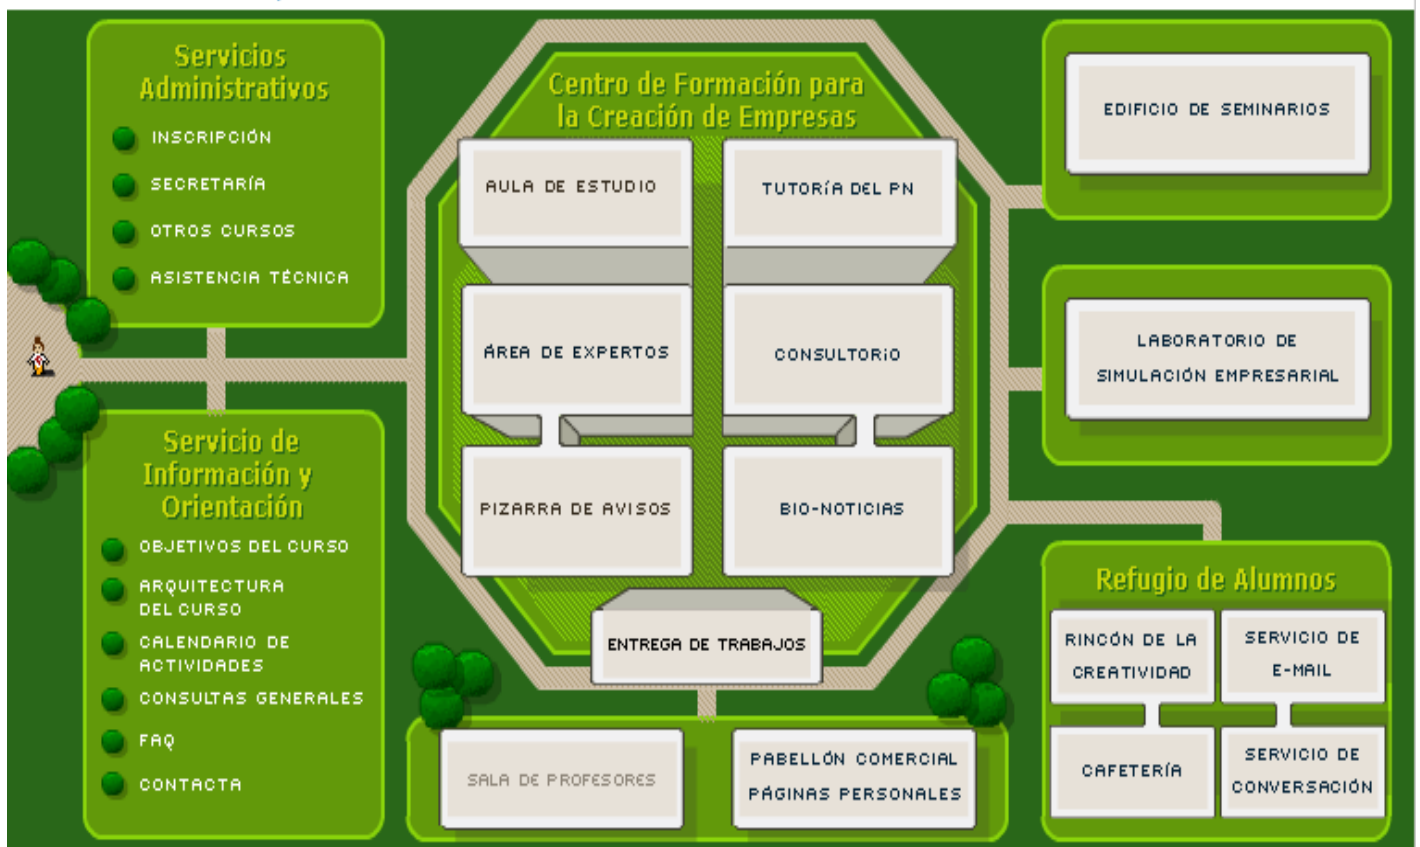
Servicios Administrativos

INSCRIPCIÓN

SECRETARÍA

OTROS CURSOS

ASISTENCIA TÉCNICA

Servicio de Información y Orientación

OBJETIVOS DEL CURSO

ARQUITECTURA DEL CURSO

CALENDARIO DE ACTIVIDADES

CONSULTAS GENERALES

FAQ

CONTACTA

Centro de Formación para la Creación de Empresas

AULA DE ESTUDIO

TUTORÍA DEL PN

ÁREA DE EXPERTOS

CONSULTORIO

PIZARRA DE AVISOS

BIO-NOTICIAS

ENTREGA DE TRABAJOS

SALA DE PROFESORES

PABELLÓN COMERCIAL PÁGINAS PERSONALES

EDIFICIO DE SEMINARIOS

LABORATORIO DE SIMULACIÓN EMPRESARIAL

Refugio de Alumnos

RINCÓN DE LA CREATIVIDAD

SERVICIO DE E-MAIL

CAFETERÍA

SERVICIO DE CONVERSACIÓN